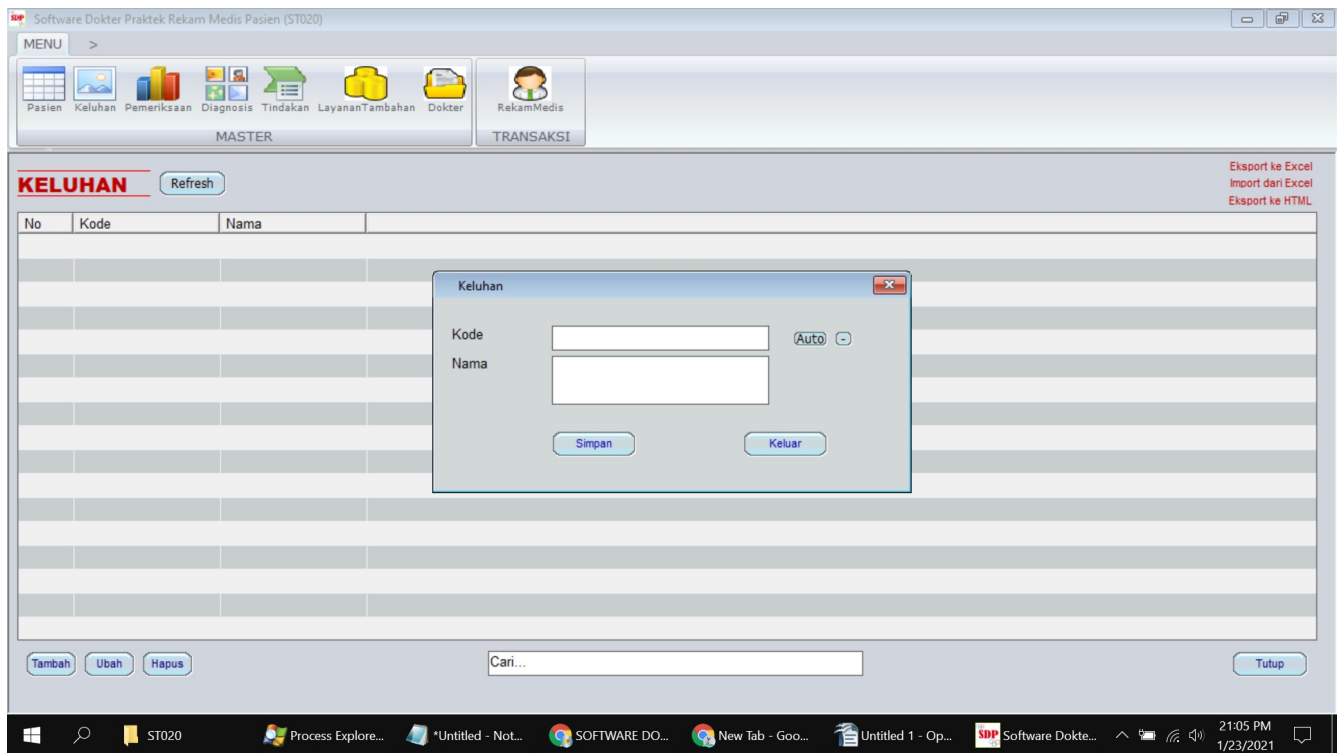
Software Dokter Praktek Rekam Medis Pasien (ST020)

MENU >

Pasien Keluhan Pemeriksaan Diagnosis Tindakan LayananTambahan Dokter
MASTER

RekamMedis
TRANSAKSI

KELUHAN Refresh

Eksport ke Excel
Import dari Excel
Eksport ke HTML

| No | Kode | Nama |
|---|---|---|

Keluhan

Kode
Nama
Auto -

Simpan Keluar

Tambah Ubah Hapus

Cari...

Tutup

ST020 Process Explore... *Untitled - Not... SOFTWARE DO... New Tab - Goo... Untitled 1 - Op... Software Dokte...

21:05 PM
1/23/2021